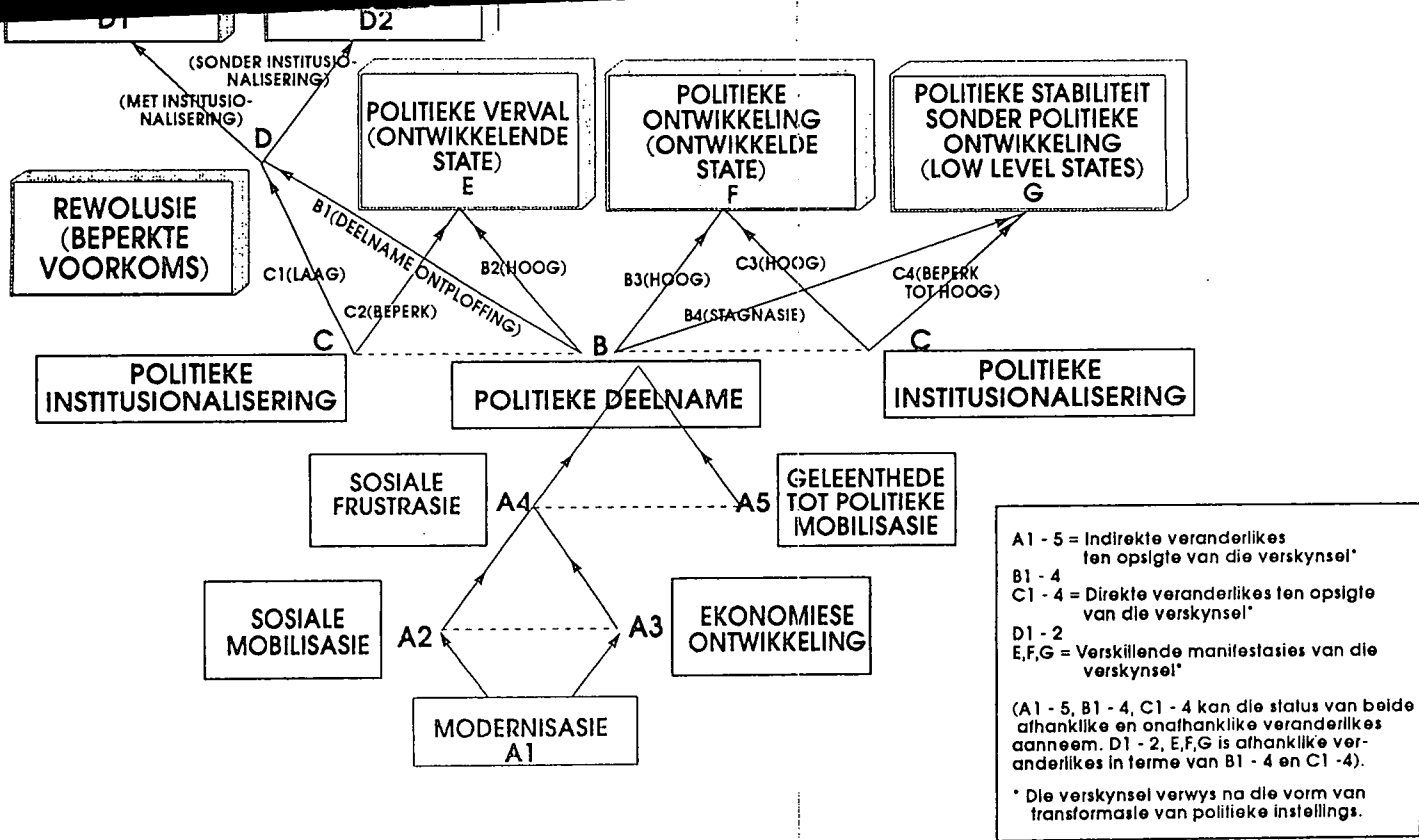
D1

D2

(SONDER INSTITUSIONALISERING)

(MET INSTITUSIONALISERING)

D

POLITIEKE VERVAL (ONTWIKKELENDE STATE) E

POLITIEKE ONTWIKKELING (ONTWIKKELDE STATE) F

POLITIEKE STABILITEIT SONDER POLITIEKE ONTWIKKELING (LOW LEVEL STATES) G

REWOLUSIE (BEPERKTE VOORKOMS)

B1(DEELNAME ONTPLOFFING)

C1(LAAG)

C2(BEPERK)

B2(HOOG)

B3(HOOG)

C3(HOOG)

C4(BEPERK TOT HOOG)

B4(STAGNASIE)

C

B

C

POLITIEKE INSTITUSIONALISERING

POLITIEKE DEELNAME

POLITIEKE INSTITUSIONALISERING

SOSIALE FRUSTRASIE

A4

A5

GELEENTHEDE TOT POLITIEKE MOBILISASIE

SOSIALE MOBILISASIE

A2

A3

EKONOMIESE ONTWIKKELING

MODERNISASIE A1

A1 - 5 = Indirekte veranderlikes ten opsigte van die verskynsel*
B1 - 4
C1 - 4 = Direkte veranderlikes ten opsigte van die verskynsel*
D1 - 2
E,F,G = Verskillende manifestasies van die verskynsel*

(A1 - 5, B1 - 4, C1 - 4 kan die status van beide afhanklike en onafhanklike veranderlikes aanneem. D1 - 2, E,F,G is afhanklike veranderlikes in terme van B1 - 4 en C1 -4).

* Die verskynsel verwys na die vorm van transformasie van politieke instellings.